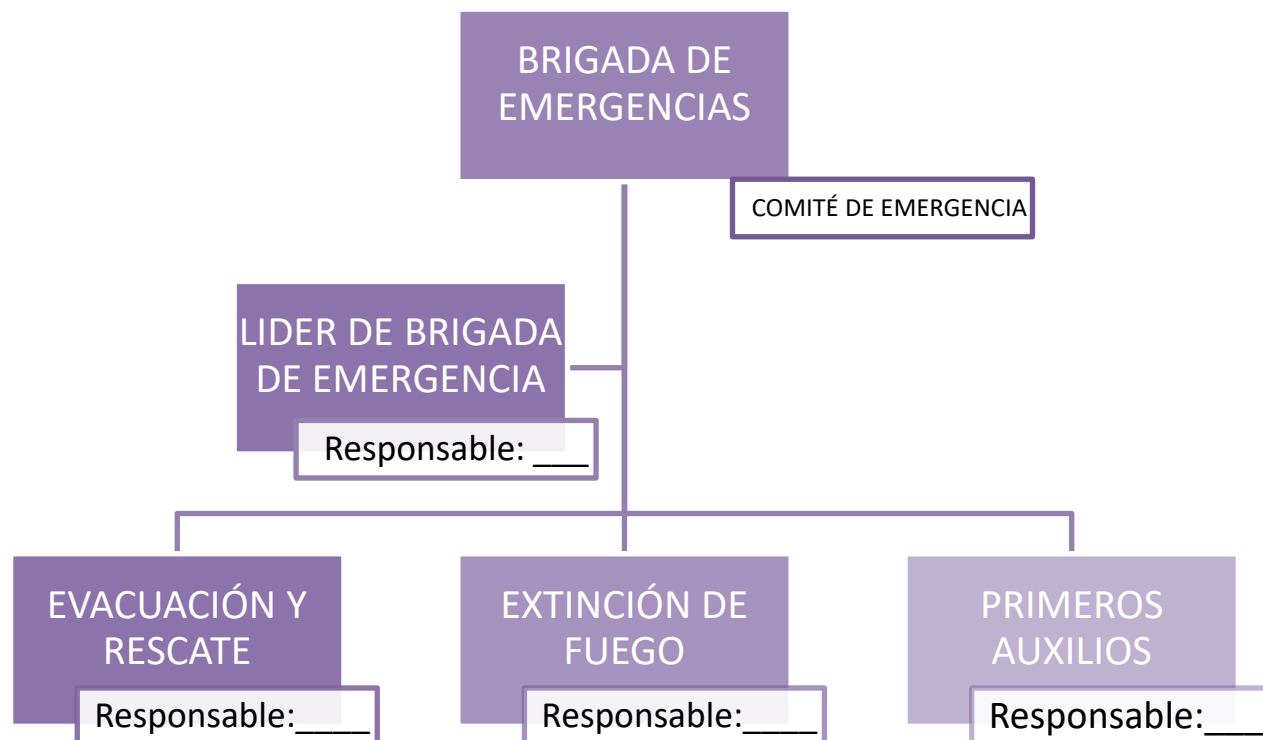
BRIGADA DE EMERGENCIAS

COMITÉ DE EMERGENCIA

LIDER DE BRIGADA DE EMERGENCIA

Responsable: ___

EVACUACIÓN Y RESCATE

Responsable:____

EXTINCIÓN DE FUEGO

Responsable:____

PRIMEROS AUXILIOS

Responsable:___